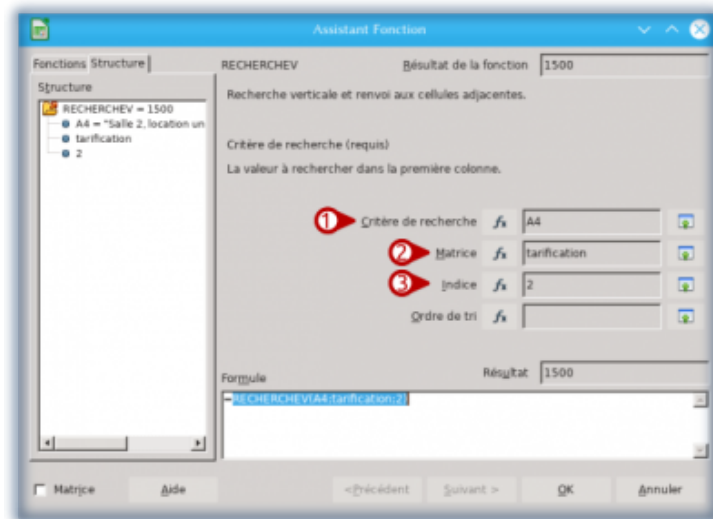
Assistant Fonction

Fonctions Structure

Structure

RECHERCHEV = 1500
A4 = "Salle 2, location un
tarification
2

RECHERCHEV

Résultat de la fonction 1500

Recherche verticale et renvoi aux cellules adjacentes.

Critère de recherche (requis)

La valeur à rechercher dans la première colonne.

1 Critère de recherche $f_x$ A4

2 Matrice $f_x$ tarification

3 Indice $f_x$ 2

Ordre de tri $f_x$

Formule

Résultat 1500

=RECHERCHEV(A4;tarification;2)

Matrice Aide <Précédent Suivant > OK Annuler